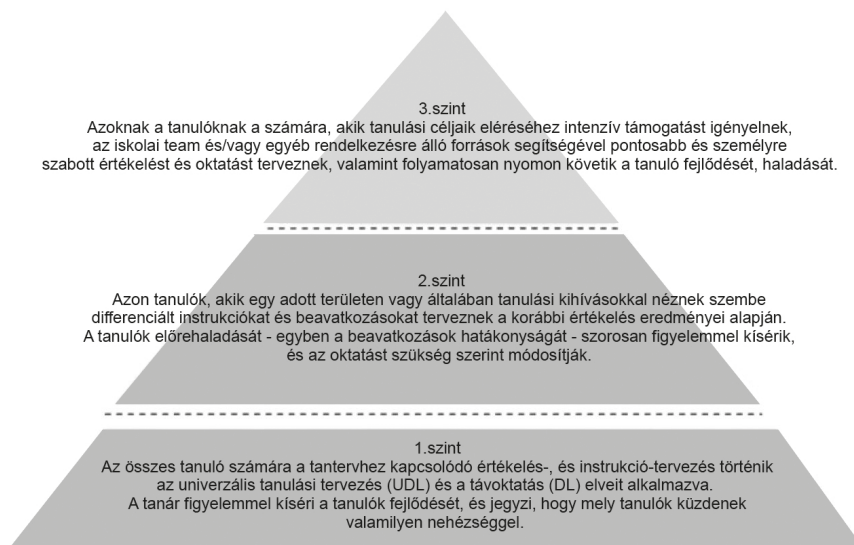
3.szint
Azoknak a tanulóknak a számára, akik tanulási céljaik eléréséhez intenzív támogatást igényelnek, az iskolai team és/vagy egyéb rendelkezésre álló források segítségével pontosabb és személyre szabott értékelést és oktatást terveznek, valamint folyamatosan nyomon követik a tanuló fejlődését, haladását.

2.szint
Azon tanulók, akik egy adott területen vagy általában tanulási kihívásokkal néznek szembe differenciált instrukciókat és beavatkozásokat terveznek a korábbi értékelés eredményei alapján. A tanulók előrehaladását - egyben a beavatkozások hatákonyságát - szorosan figyelemmel kísérik, és az oktatást szükség szerint módosítják.

1.szint
Az összes tanuló számára a tantervhez kapcsolódó értékelés-, és instrukció-tervezés történik az univerzális tanulási tervezés (UDL) és a távoktatás (DL) elveit alkalmazva. A tanár figyelemmel kíséri a tanulók fejlődését, és jegyzi, hogy mely tanulók küzdenek valamilyen nehézséggel.